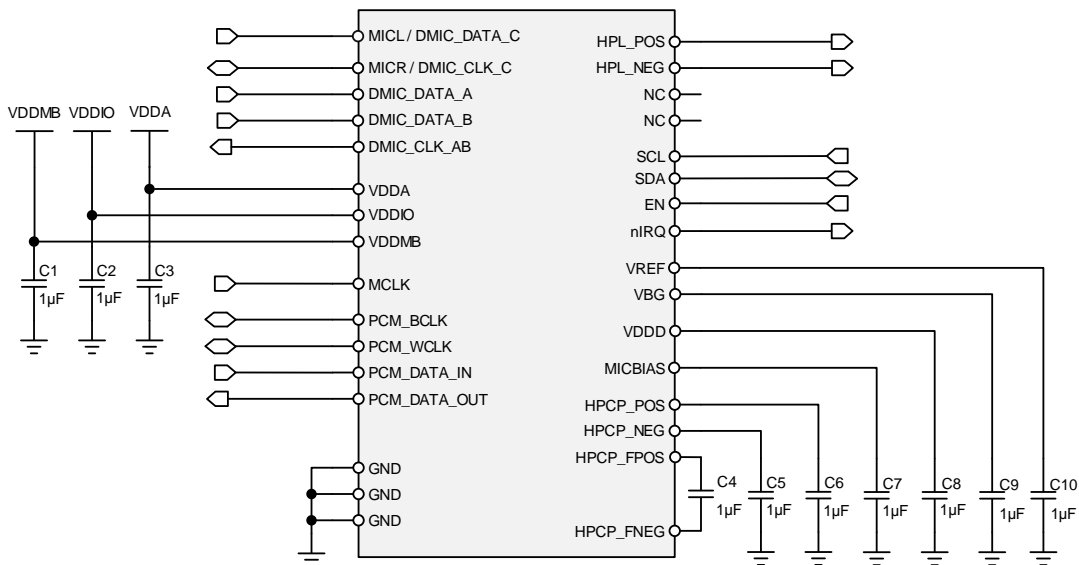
MICL / DMIC_DATA_C
MICR / DMIC_CLK_C
DMIC_DATA_A
DMIC_DATA_B
DMIC_CLK_AB
VDDA
VDDIO
VDDMB
MCLK
PCM_BCLK
PCM_WCLK
PCM_DATA_IN
PCM_DATA_OUT
GND
GND
GND

HPL_POS
HPL_NEG
NC
NC
SCL
SDA
EN
nIRQ
VREF
VBG
VDDD
MICBIAS
HPCP_POS
HPCP_NEG
HPCP_FPOS
HPCP_FNEG

VDDMB VDDIO VDDA
C1 1µF
C2 1µF
C3 1µF
C4 1µF
C5 1µF
C6 1µF
C7 1µF
C8 1µF
C9 1µF
C10 1µF